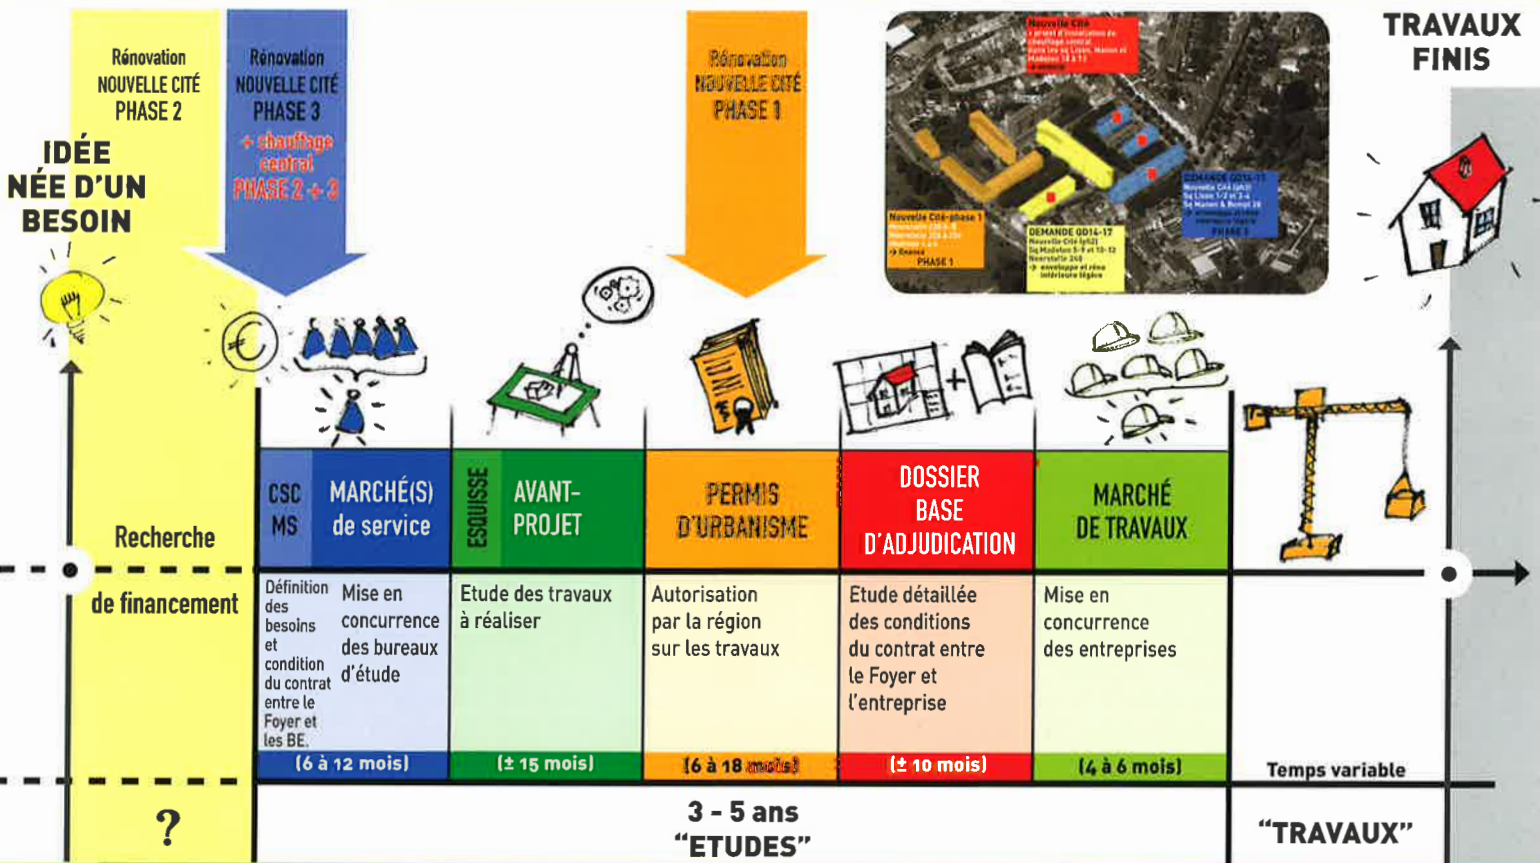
Rénovation NOUVELLE CITÉ PHASE 2

Rénovation NOUVELLE CITÉ PHASE 3 + chauffage central PHASE 2 + 3

Rénovation NOUVELLE CITÉ PHASE 1

TRAVAUX FINIS

IDÉE NÉE D'UN BESOIN

Nouvelle Cité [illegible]

Nouvelle Cité-phase 1 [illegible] PHASE 1

DEMANDE QD14-17 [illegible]

DEMANDE QD14-17 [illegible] PHASE 3

Recherche de financement

| CSC MS | MARCHÉ(S) de service | ESQUISSE | AVANT-PROJET | PERMIS D'URBANISME | DOSSIER BASE D'ADJUDICATION | MARCHÉ DE TRAVAUX | |
|---|---|---|---|---|---|---|---|
| Définition des besoins et condition du contrat entre le Foyer et les BE. | Mise en concurrence des bureaux d'étude | Etude des travaux à réaliser | | Autorisation par la région sur les travaux | Etude détaillée des conditions du contrat entre le Foyer et l'entreprise | Mise en concurrence des entreprises | |
| (6 à 12 mois) | | (± 15 mois) | | (6 à 18 mois) | (± 10 mois) | (4 à 6 mois) | Temps variable |

?

3 - 5 ans "ETUDES"

"TRAVAUX"